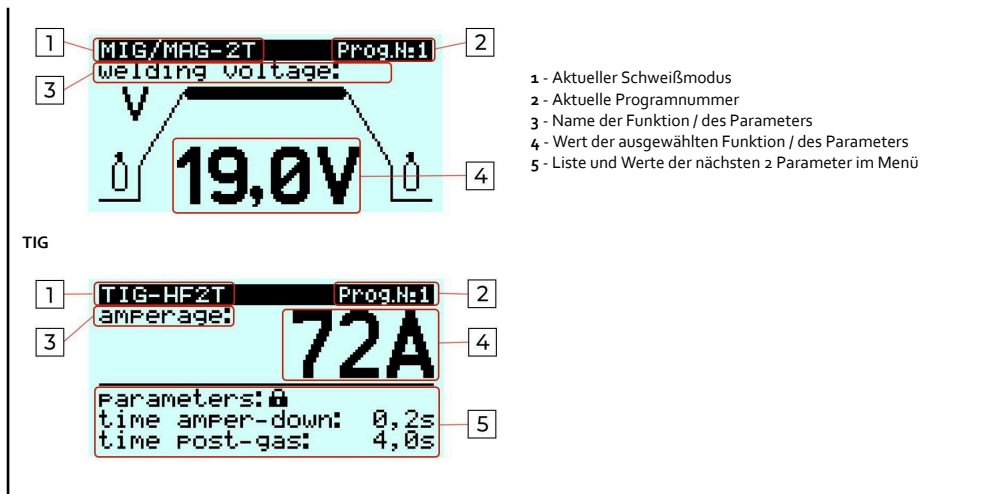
1 MIG/MAG-2T Prog.N:1 2
3 welding voltage:
V
19,0V 4

1 - Aktueller Schweißmodus
2 - Aktuelle Programnummer
3 - Name der Funktion / des Parameters
4 - Wert der ausgewählten Funktion / des Parameters
5 - Liste und Werte der nächsten 2 Parameter im Menü

TIG

1 TIG-HF2T Prog.N:1 2
3 amperage:
72A 4
parameters:
time amper-down: 0,2s
time post-gas: 4,0s 5